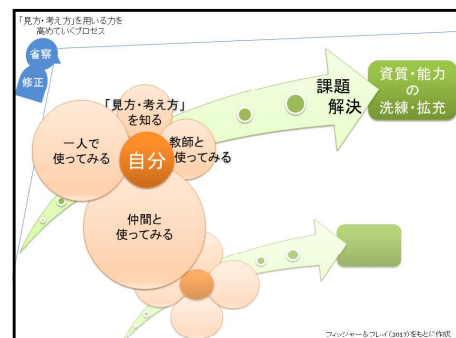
「見方・考え方」を用いる力を
高めていくプロセス

省察

修正

「見方・考え方」
を知る

一人で
使ってみる

自分

教師と
使ってみる

仲間と
使ってみる

課題
解決

資質・能力
の
洗練・拡充

フィッシャー＆フレイ(2017)をもとに作成